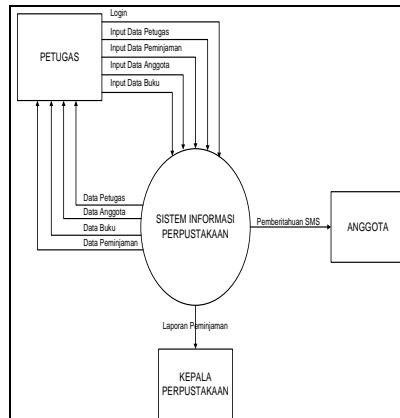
PETUGAS

Login
Input Data Petugas
Input Data Peminjaman
Input Data Anggota
Input Data Buku

Data Petugas
Data Anggota
Data Buku
Data Peminjaman

SISTEM INFORMASI PERPUSTAKAAN

Pemberitahuan SMS

ANGGOTA

Laporan Peminjaman

KEPALA PERPUSTAKAAN